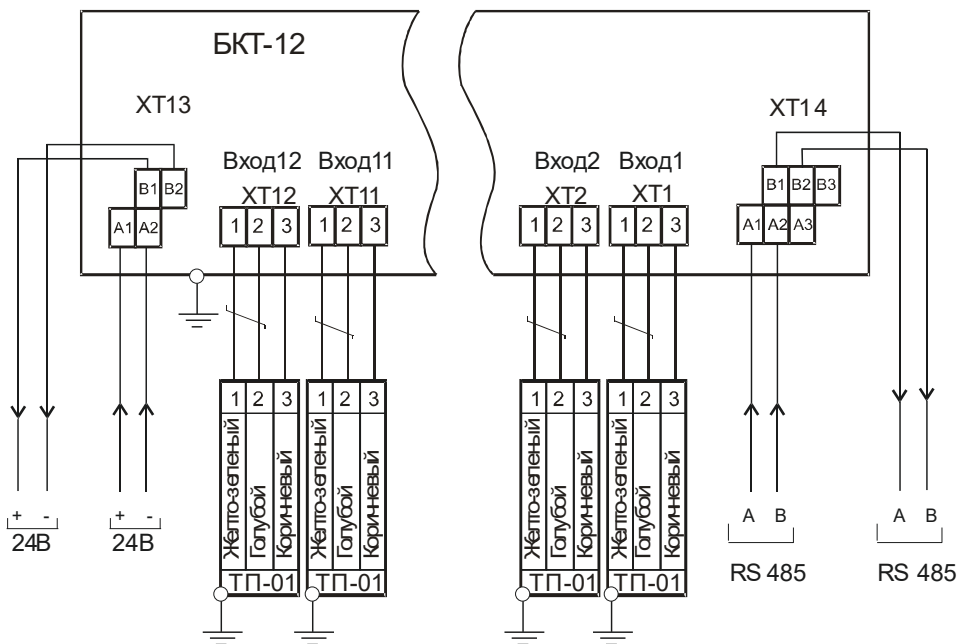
БКТ-12

XT13

B1 B2
A1 A2

Вход12 Вход11
XT12 XT11
1 2 3 1 2 3

Вход2 Вход1
XT2 XT1
1 2 3 1 2 3

XT14

B1 B2 B3
A1 A2 A3

1 2 3
Желто-зеленый Голубой Коричневый
ТП-01

1 2 3
Желто-зеленый Голубой Коричневый
ТП-01

1 2 3
Желто-зеленый Голубой Коричневый
ТП-01

1 2 3
Желто-зеленый Голубой Коричневый
ТП-01

+ -
24В

+ -
24В

A B
RS 485

A B
RS 485